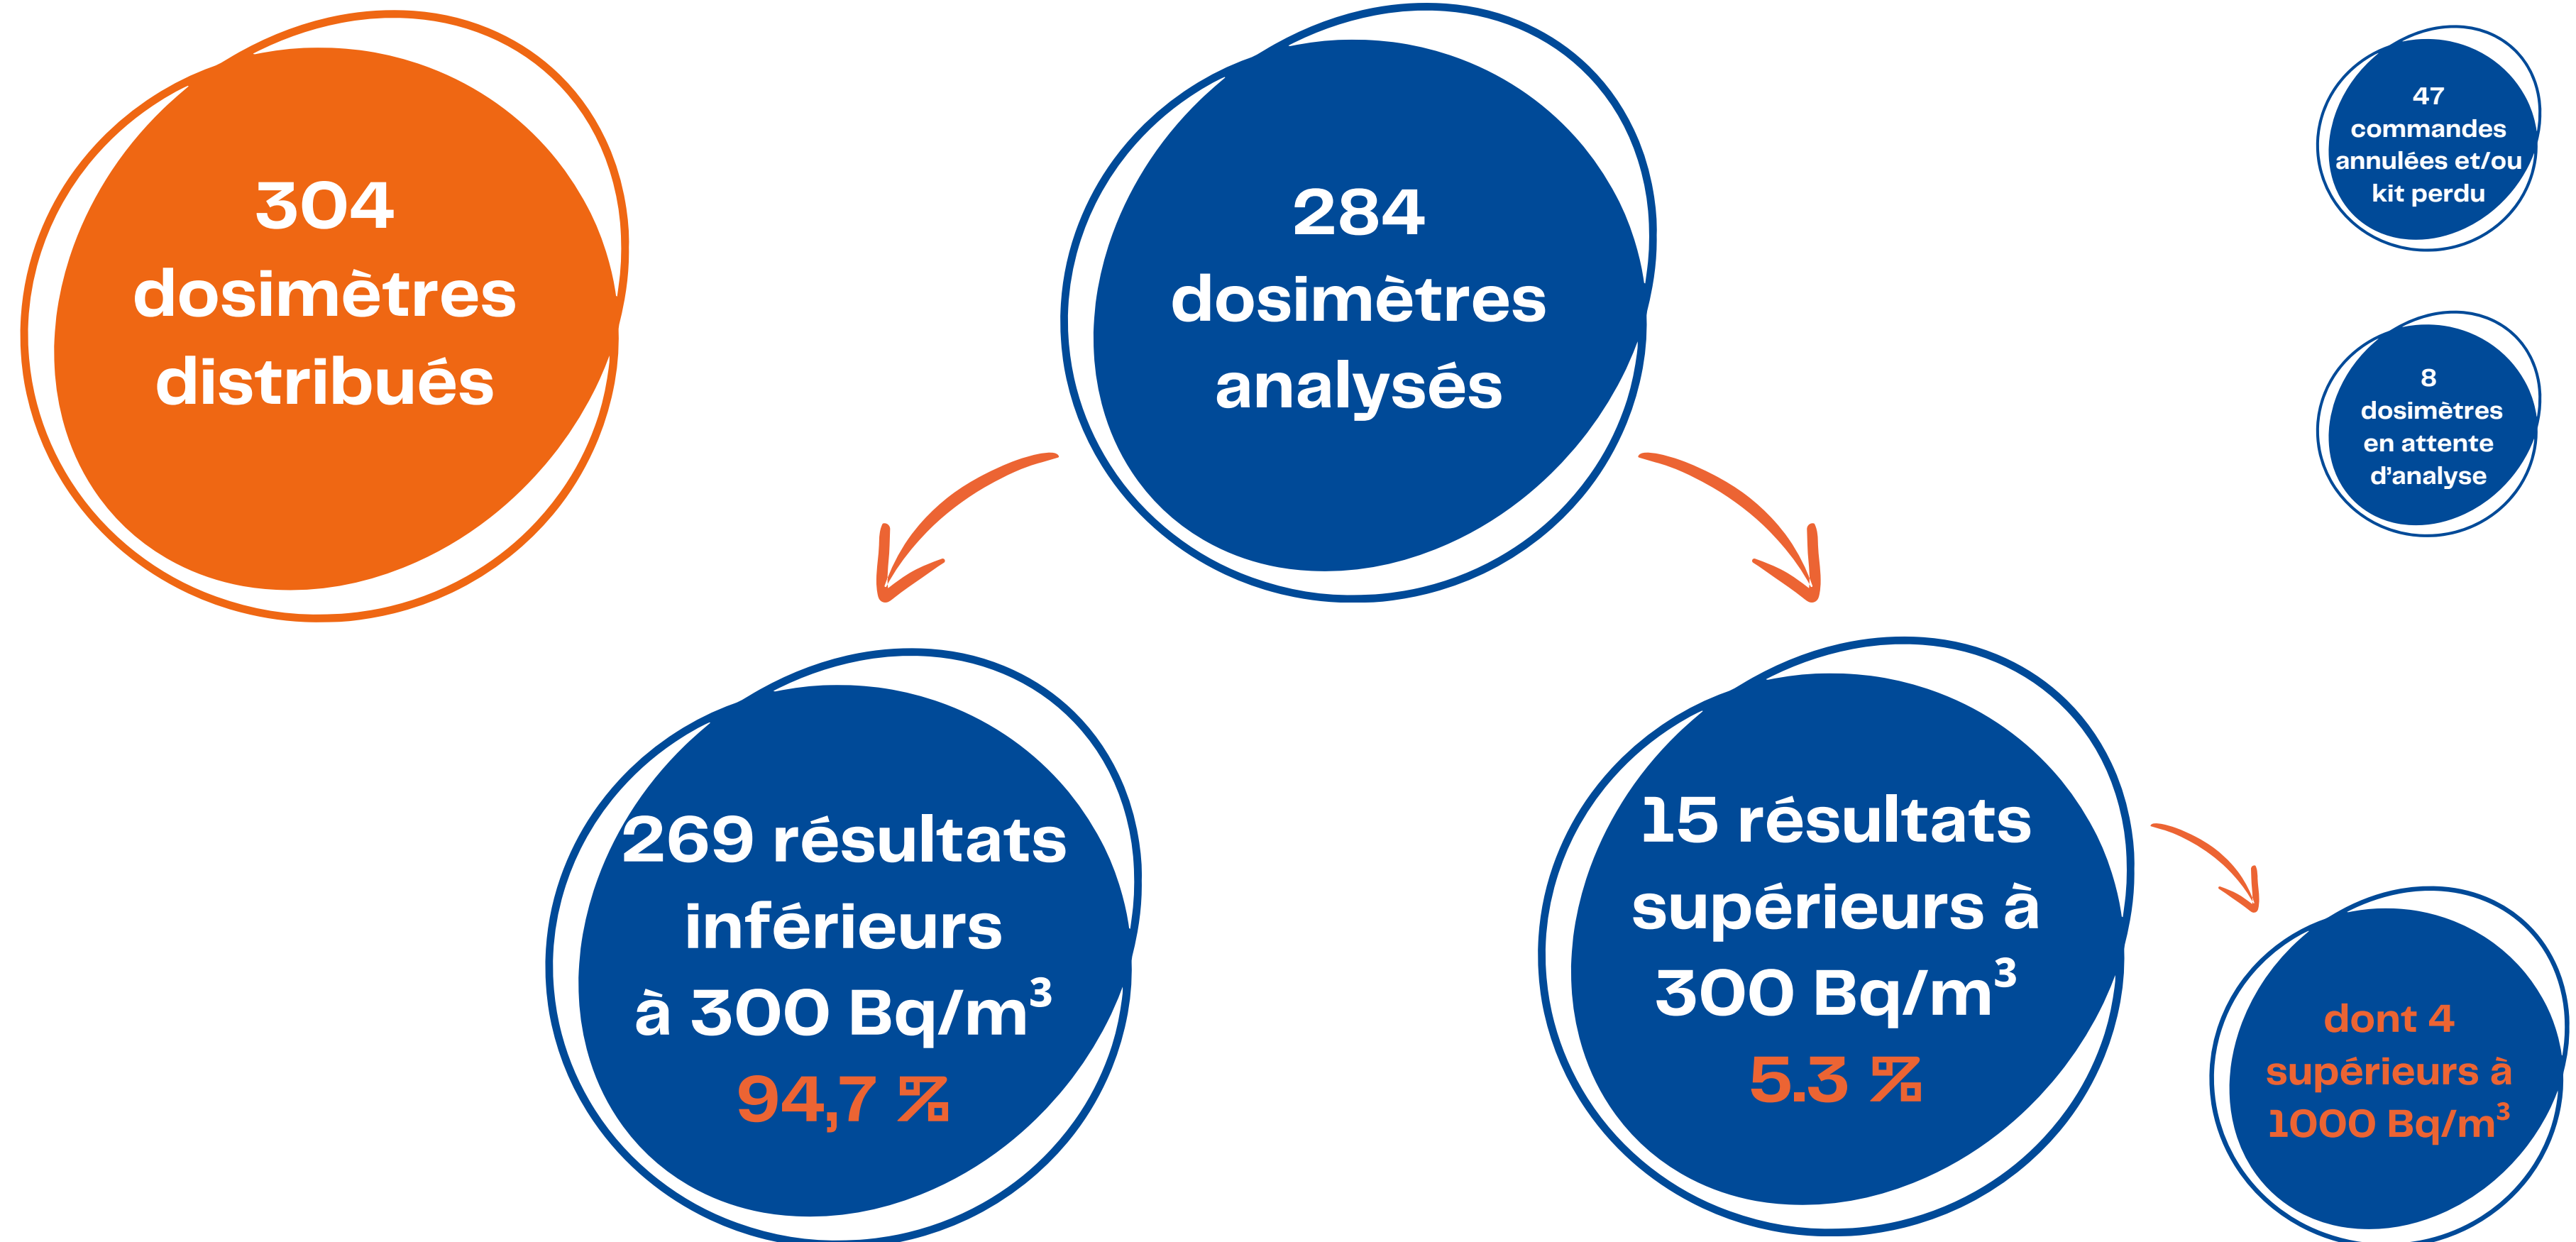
304 dosimètres distribués

284 dosimètres analysés

47 commandes annulées et/ou kit perdu

8 dosimètres en attente d'analyse

269 résultats inférieurs à 300 Bq/m$^3$
94,7 %

15 résultats supérieurs à 300 Bq/m$^3$
5.3 %

dont 4 supérieurs à 1000 Bq/m$^3$